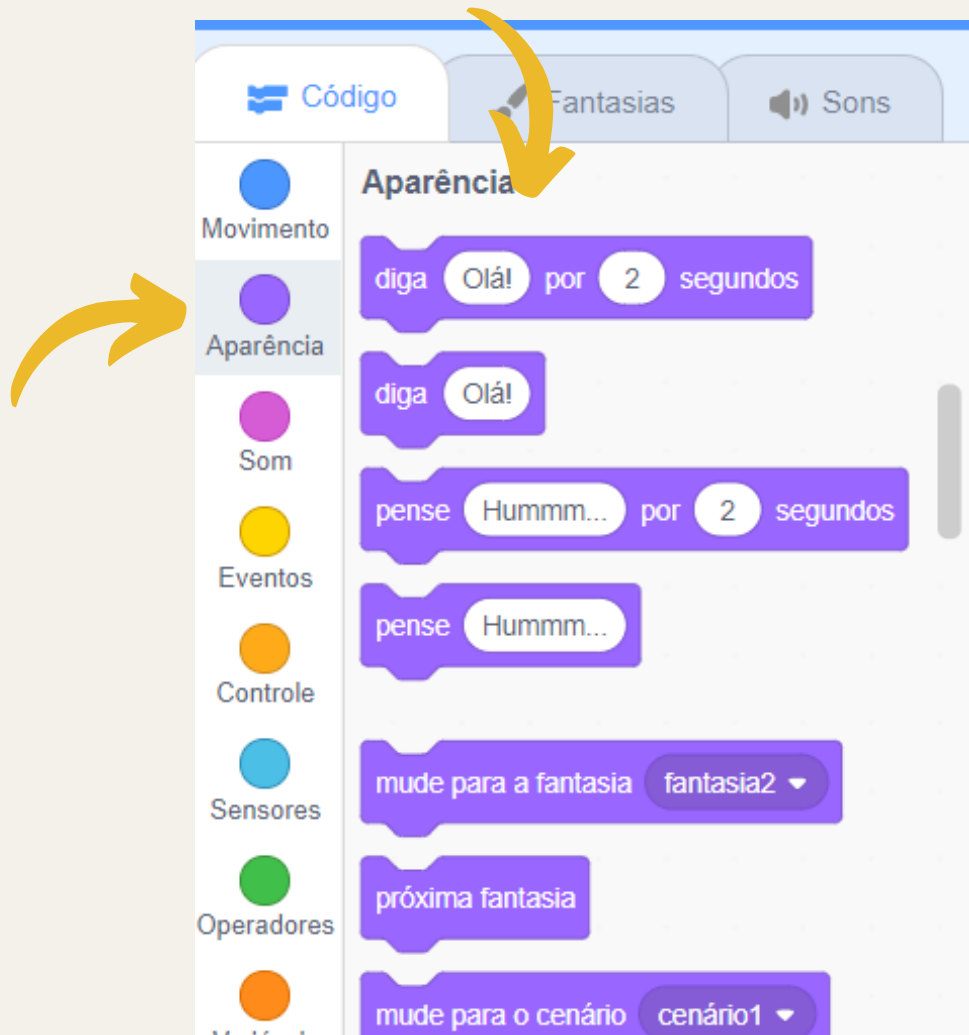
Código

Fantasias

Sons

Movimento

Aparência

Som

Eventos

Controle

Sensores

Operadores

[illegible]

Aparência

diga Olá! por 2 segundos

diga Olá!

pense Hummm... por 2 segundos

pense Hummm...

mude para a fantasia fantasia2

próxima fantasia

mude para o cenário cenário1